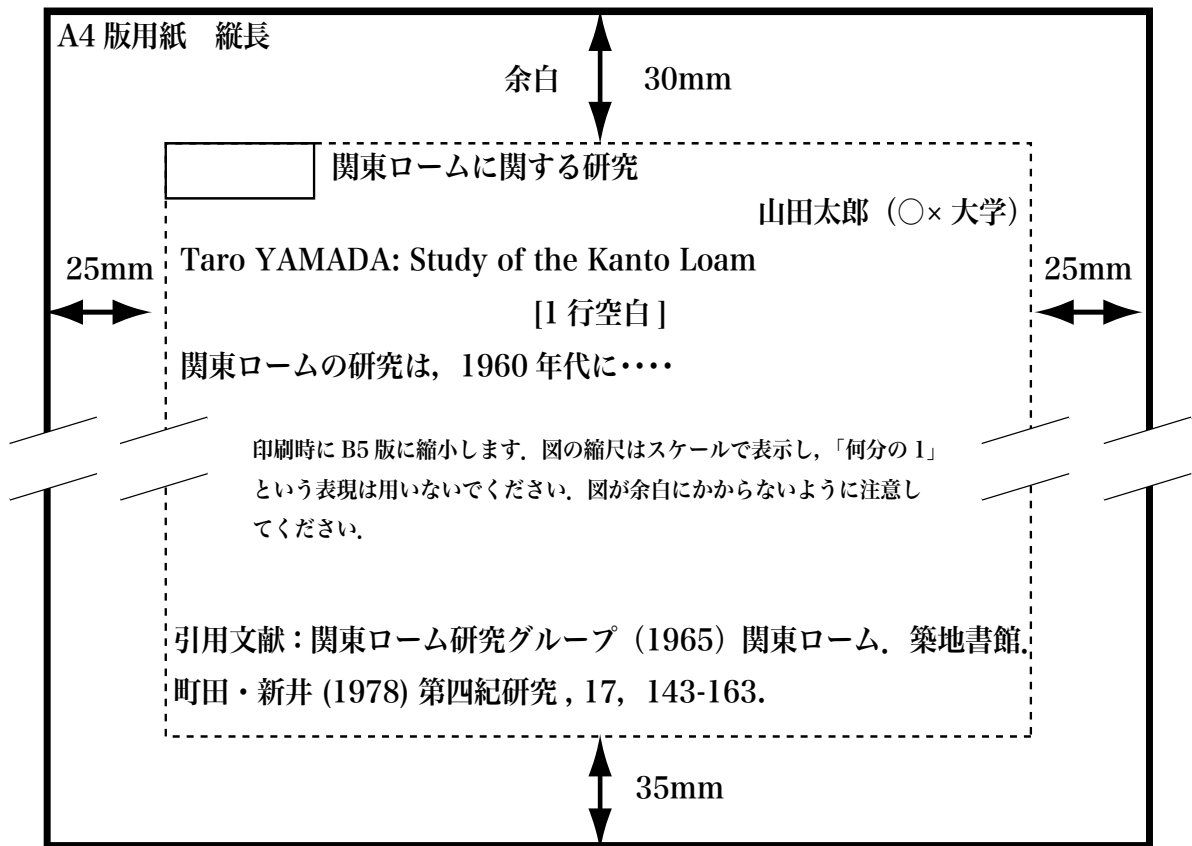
A4 版用紙　縦長

余白　30mm

関東ロームに関する研究

山田太郎（○× 大学）

25mm

Taro YAMADA: Study of the Kanto Loam

25mm

[1 行空白 ]

関東ロームの研究は，1960 年代に・・・・

印刷時に B5 版に縮小します．図の縮尺はスケールで表示し，「何分の 1」という表現は用いないでください．図が余白にかからないように注意してください．

引用文献：関東ローム研究グループ（1965）関東ローム．築地書館．
町田・新井 (1978) 第四紀研究 , 17，143-163.

35mm